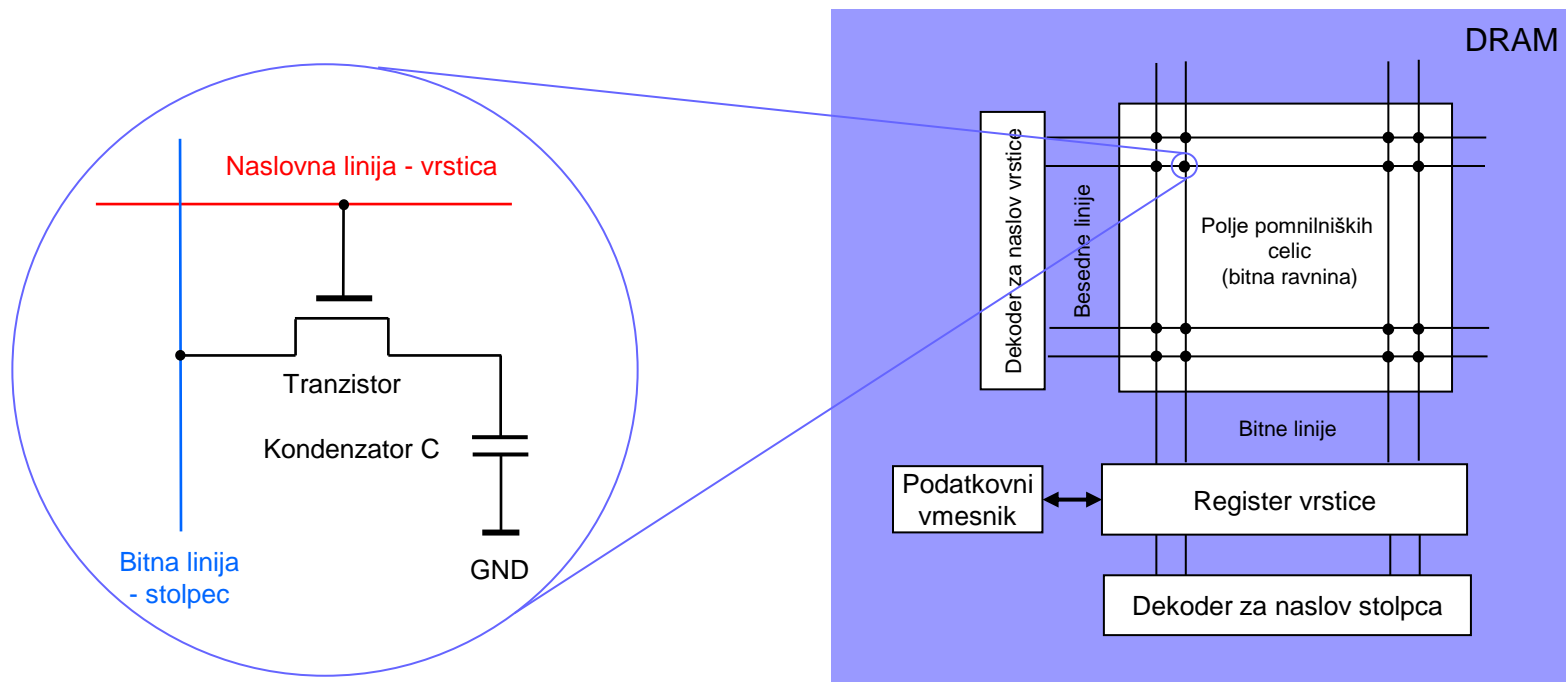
Naslovna linija - vrstica

Tranzistor

Kondenzator C

Bitna linija
- stolpec

GND

DRAM

Dekoder za naslov vrstice

Besedne linije

Polje pomnilniških celic (bitna ravnina)

Bitne linije

Podatkovni vmesnik

Register vrstice

Dekoder za naslov stolpca